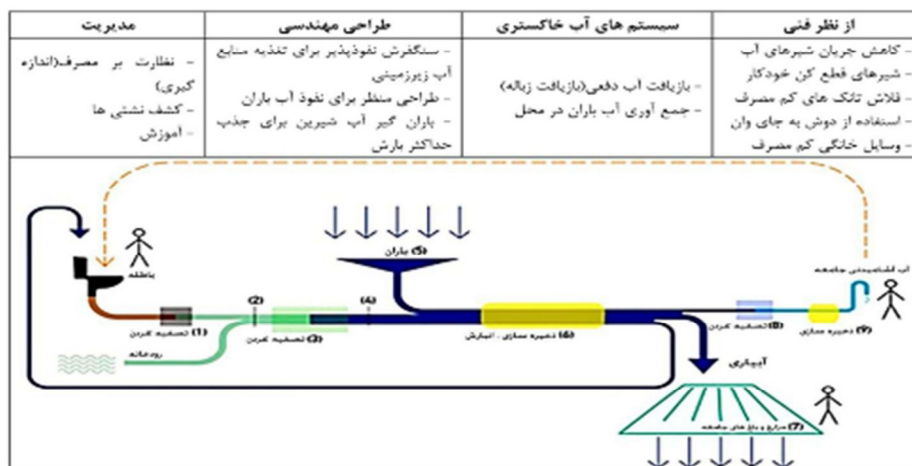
| مدیریت | طراحی مهندسی | سیستم های آب خاکستری | از نظر فنی |
|---|---|---|---|
| - نظارت بر مصرف(اندازه گیری) - کشف نشتی ها - آموزش | - سنگفرش نفوذپذیر برای تغذیه منابع آب زیرزمینی - طراحی منظر برای نفوذ آب باران - باران گیر آب شیرین برای جذب حداکثر بارش | - بازیافت آب دفعی(بازیافت زباله) - جمع آوری آب باران در محل | - کاهش جریان شیرهای آب - شیرهای قطع کن خودکار - فلاش تانک های کم مصرف - استفاده از دوش به جای وان - وسایل خانگی کم مصرف |

(5) باران
باطله
(1) تصفیه کردن
(2)
(3) تصفیه کردن
(4)
رودخانه
(6) ذخیره سازی - انبارش
(8) تصفیه کردن
(9) ذخیره سازی
آب آشامیدنی جامعه
آبیاری
(7) مزارع و باغ های جامعه